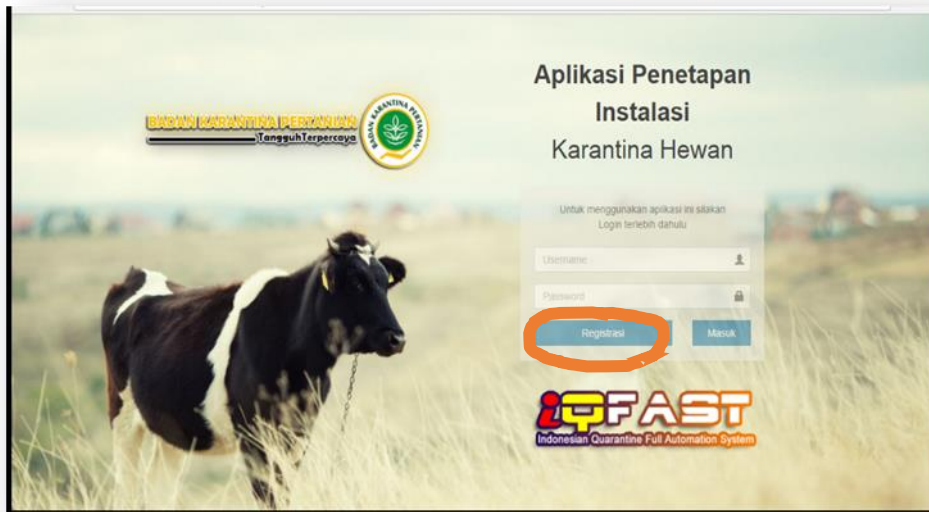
BADAN KARANTINA PERTANIAN
TangguhTerpercaya

BADAN KARANTINA PERTANIAN

Aplikasi Penetapan Instalasi
Karantina Hewan

Untuk menggunakan aplikasi ini silakan Login terlebih dahulu

Username

Password

Registrasi

Masuk

iQFAST
Indonesian Quarantine Full Automation System